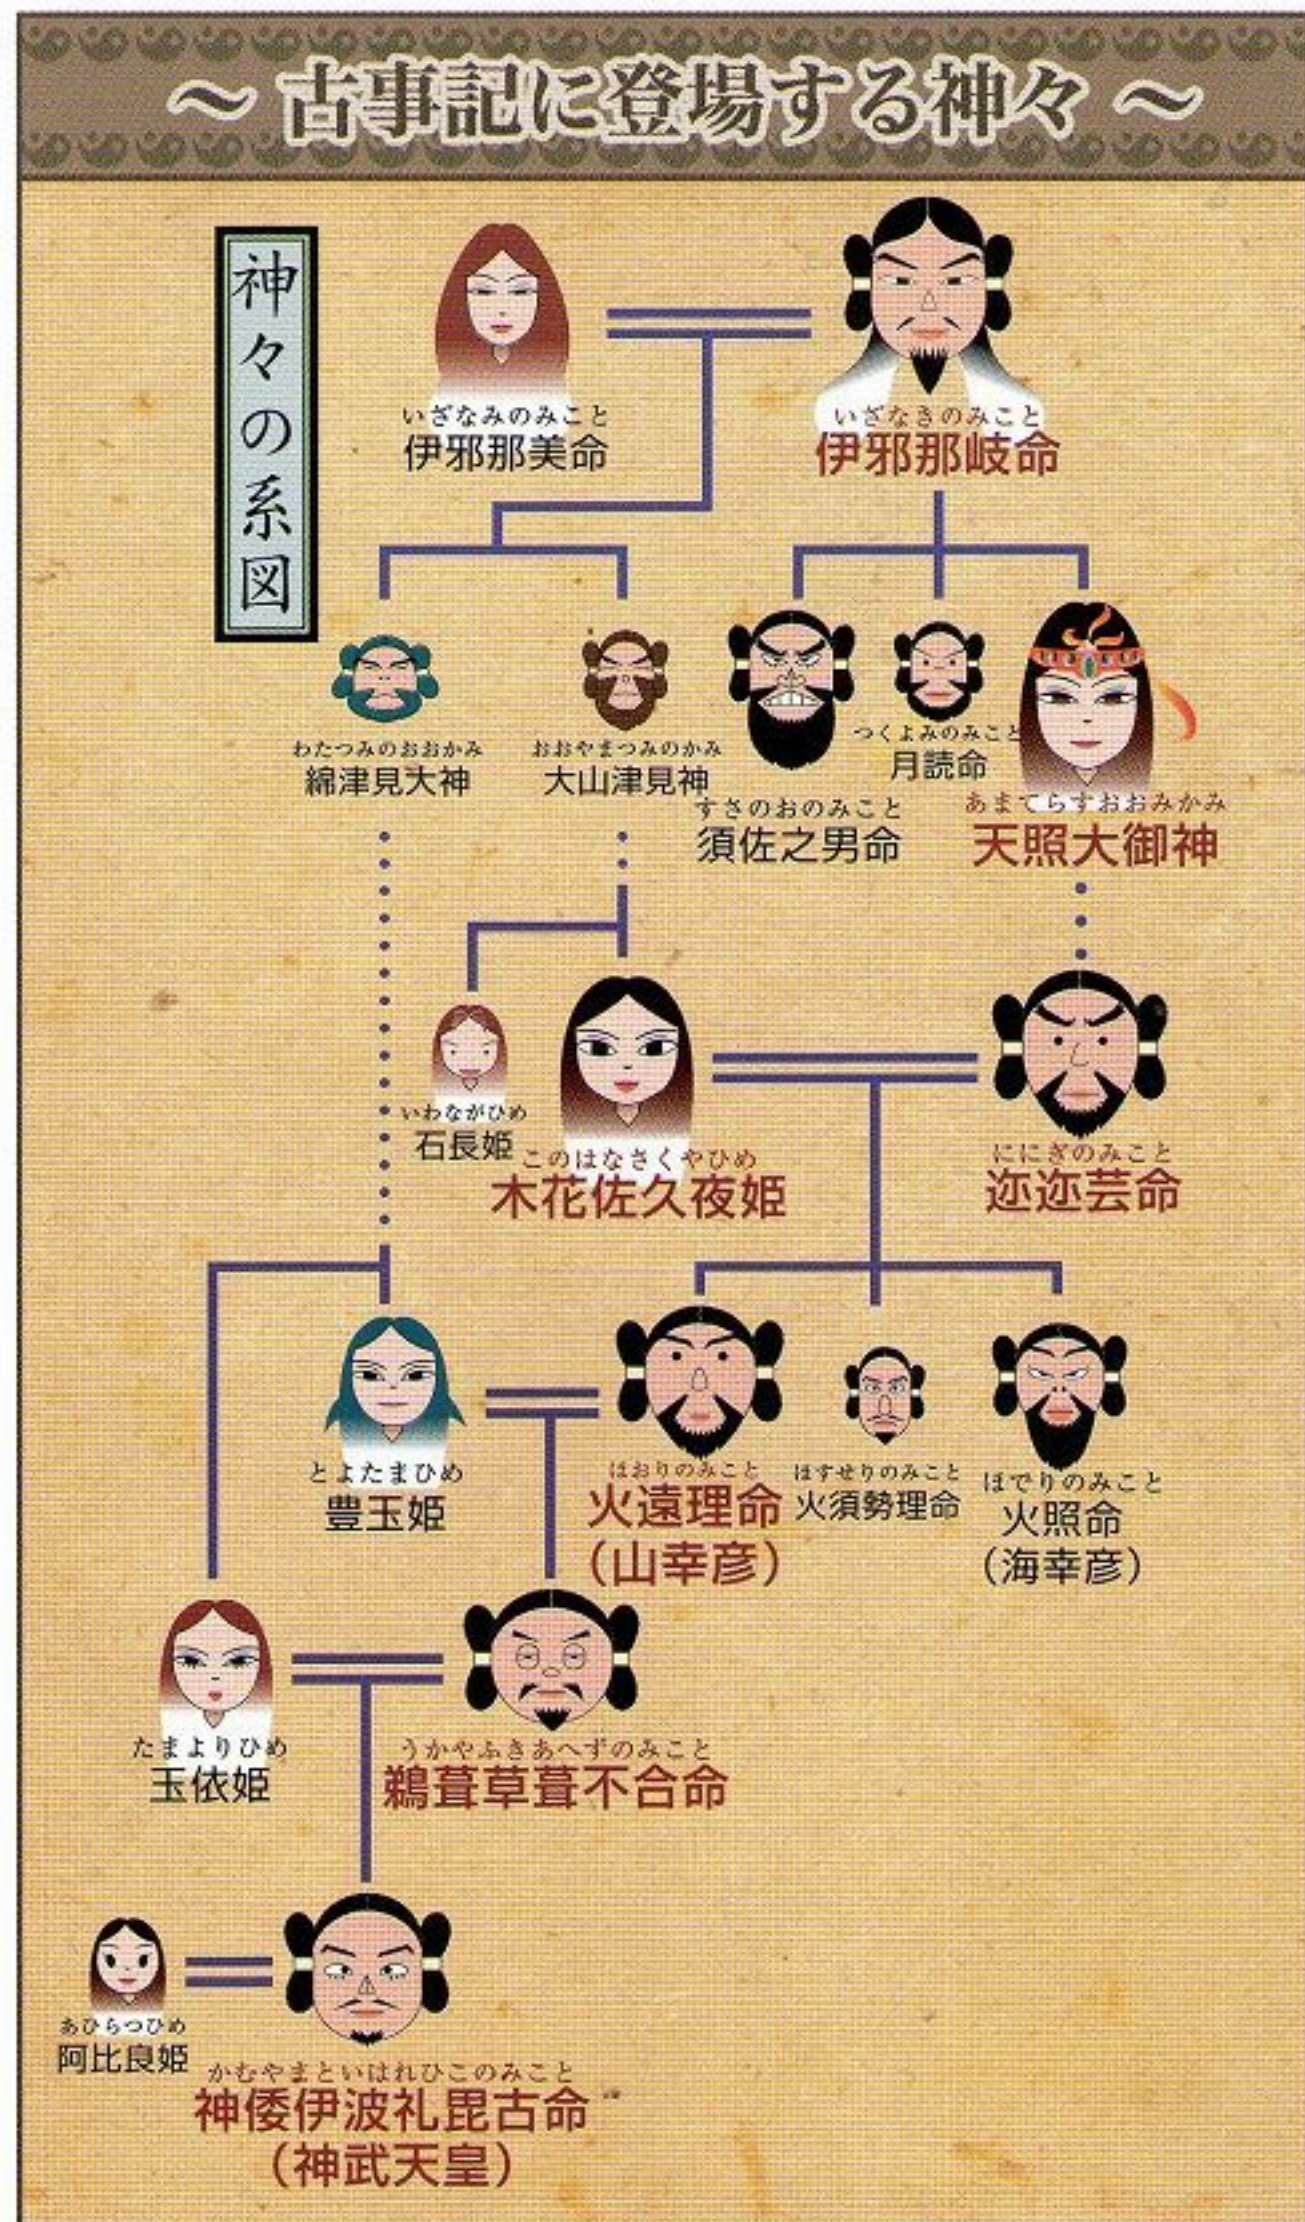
～古事記に登場する神々～

神々の系図

いざなみのみこと
伊邪那美命

いざなきのみこと
伊邪那岐命

わたつみのおおかみ
綿津見大神

おおやまつみのかみ
大山津見神

すさのおのみこと
須佐之男命

つくよみのみこと
月読命

あまてらすおおみかみ
天照大御神

いわながひめ
石長姫

このはなさくやひめ
木花佐久夜姫

ににぎのみこと
迩迩芸命

とよたまひめ
豊玉姫

ほおりのみこと
火遠理命
（山幸彦）

ほすせりのみこと
火須勢理命

ほでりのみこと
火照命
（海幸彦）

たまよりひめ
玉依姫

うかやふきあへずのみこと
鵜葺草葺不合命

あひらつひめ
阿比良姫

かむやまといはれひこのみこと
神倭伊波礼毘古命
（神武天皇）